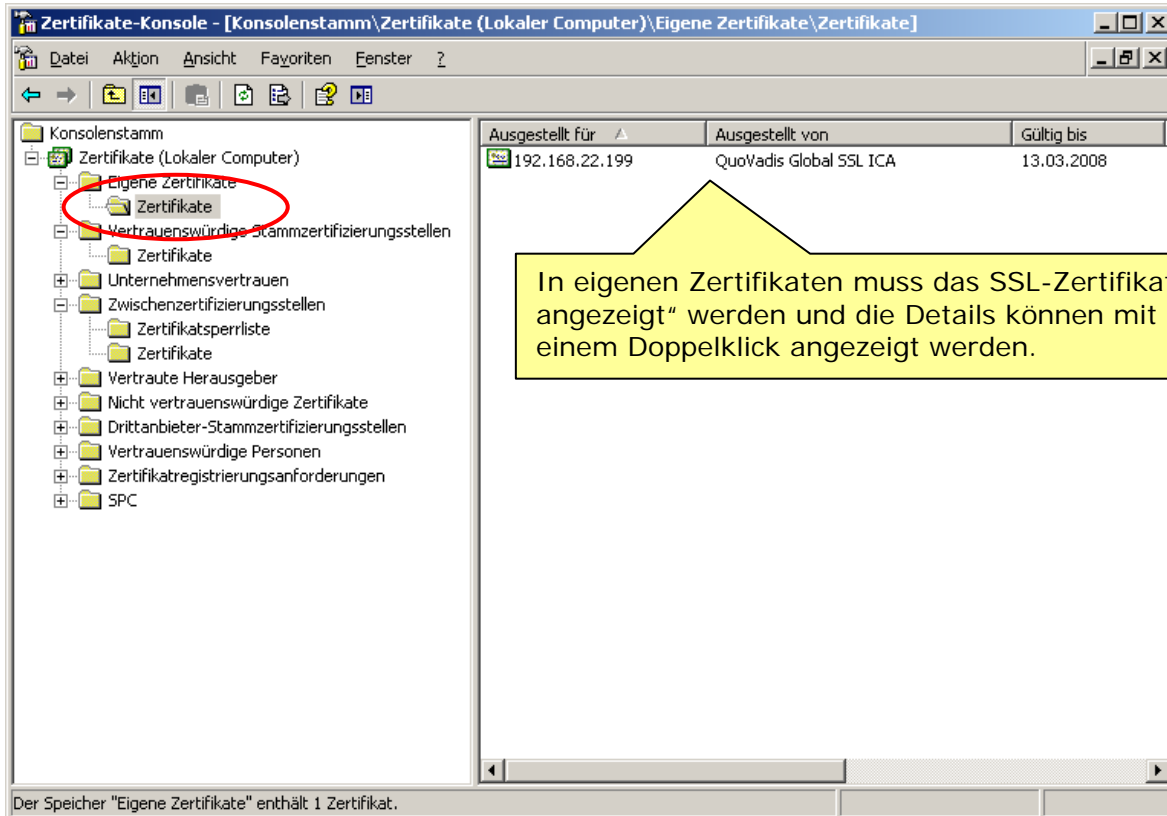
Zertifikate-Konsole - [Konsolenstamm\Zertifikate (Lokaler Computer)\Eigene Zertifikate\Zertifikate]

Datei Aktion Ansicht Favoriten Fenster ?

Konsolenstamm
Zertifikate (Lokaler Computer)
Eigene Zertifikate
Zertifikate
Vertrauenswürdige Stammzertifizierungsstellen
Zertifikate
Unternehmensvertrauen
Zwischenzertifizierungsstellen
Zertifikatsperrliste
Zertifikate
Vertraute Herausgeber
Nicht vertrauenswürdige Zertifikate
Drittanbieter-Stammzertifizierungsstellen
Vertrauenswürdige Personen
Zertifikatregistrierungsanforderungen
SPC

| Ausgestellt für | Ausgestellt von | Gültig bis |
|---|---|---|
| 192.168.22.199 | QuoVadis Global SSL ICA | 13.03.2008 |

In eigenen Zertifikaten muss das SSL-Zertifikat angezeigt" werden und die Details können mit einem Doppelklick angezeigt werden.

Der Speicher "Eigene Zertifikate" enthält 1 Zertifikat.